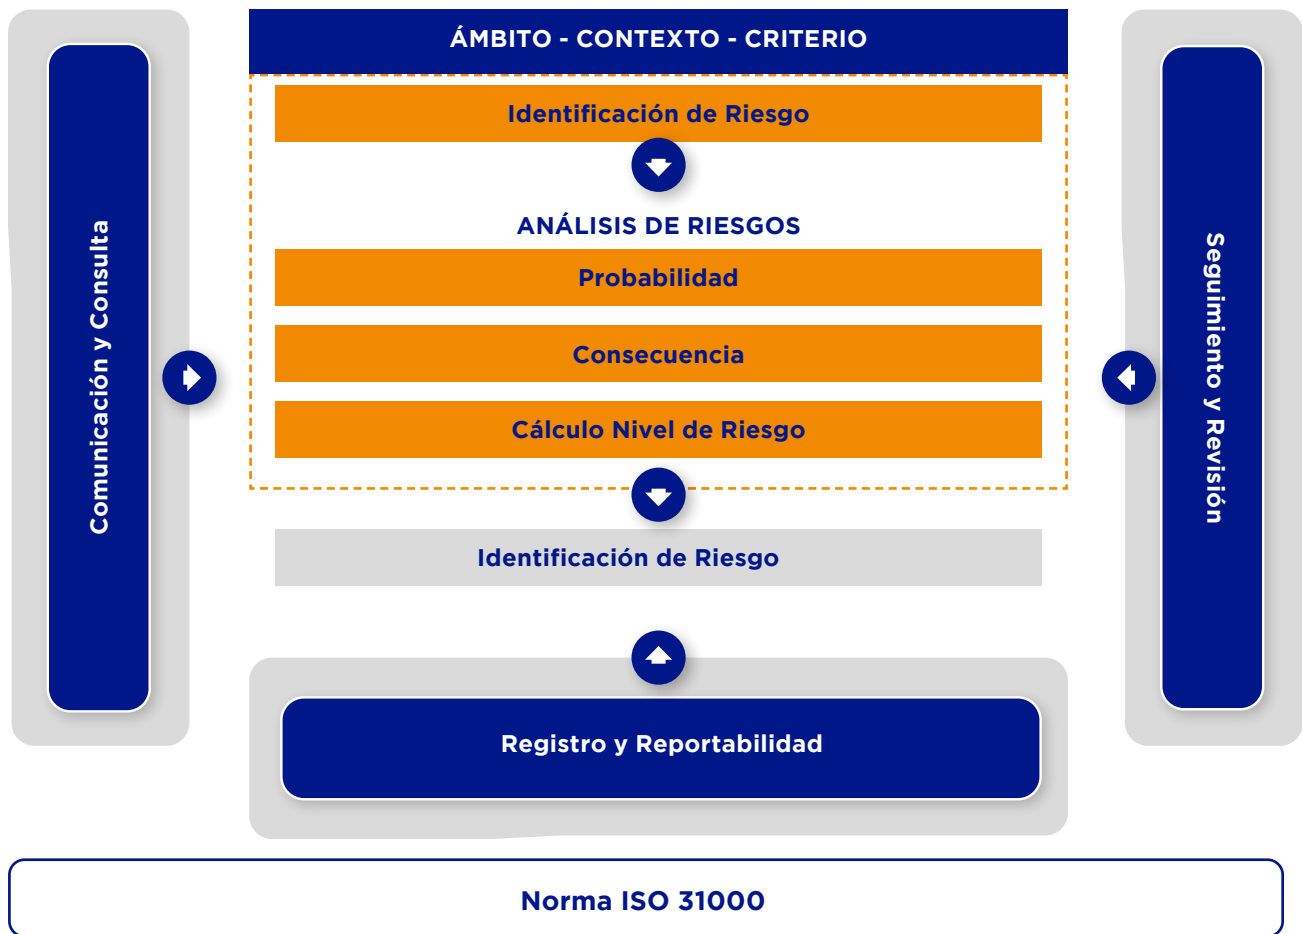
ÁMBITO - CONTEXTO - CRITERIO

Comunicación y Consulta

Identificación de Riesgo

ANÁLISIS DE RIESGOS

Probabilidad

Consecuencia

Cálculo Nivel de Riesgo

Identificación de Riesgo

Seguimiento y Revisión

Registro y Reportabilidad

Norma ISO 31000